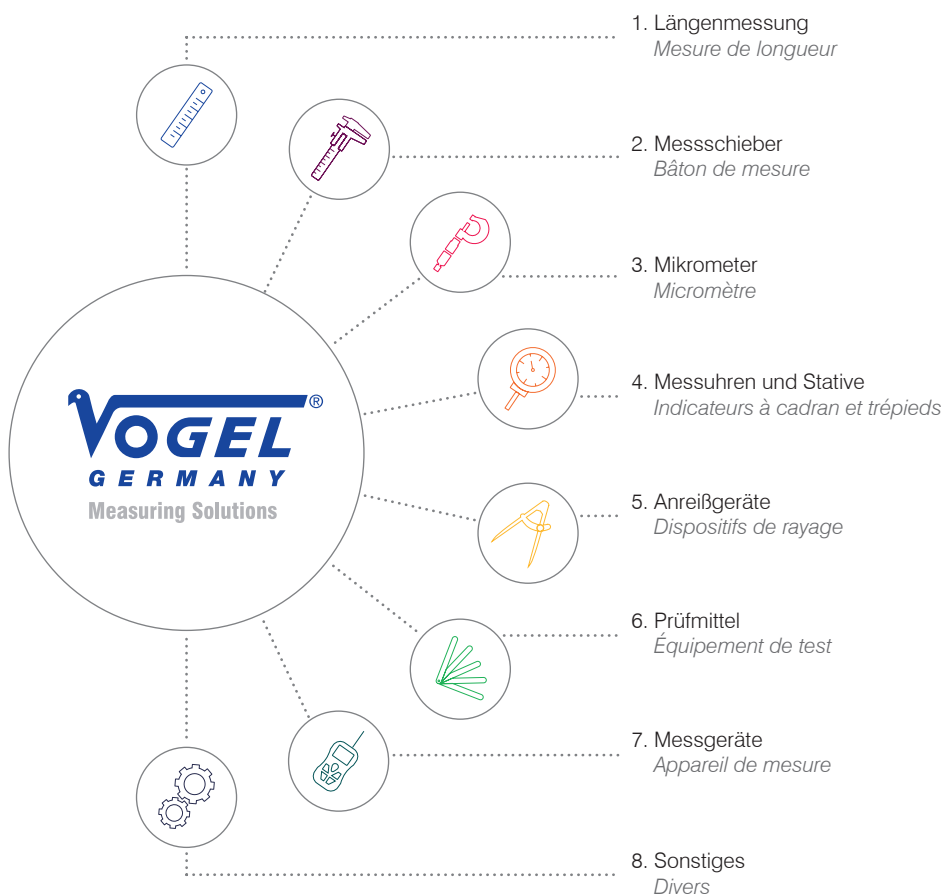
VOGEL®
GERMANY
Measuring Solutions

1. Längenmessung
*Mesure de longueur*

2. Messschieber
*Bâton de mesure*

3. Mikrometer
*Micromètre*

4. Messuhren und Stative
*Indicateurs à cadran et trépieds*

5. Anreißgeräte
*Dispositifs de rayage*

6. Prüfmittel
*Équipement de test*

7. Messgeräte
*Appareil de mesure*

8. Sonstiges
*Divers*